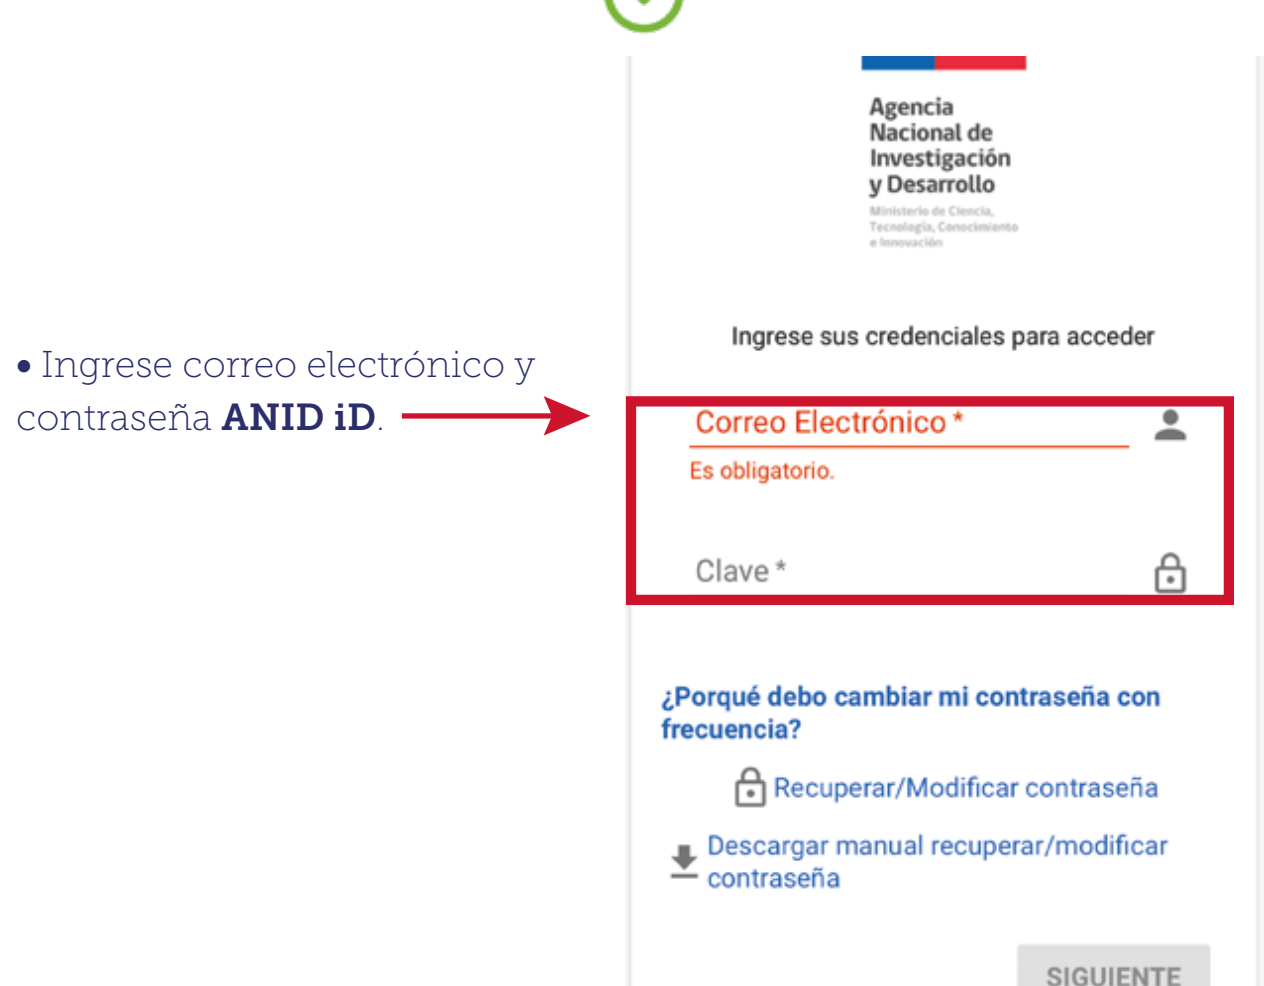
• Ingrese correo electrónico y contraseña **ANID iD**.

Agencia
Nacional de
Investigación
y Desarrollo

Ministerio de Ciencia,
Tecnología, Conocimiento
e Innovación

Ingrese sus credenciales para acceder

Correo Electrónico *

Es obligatorio.

Clave *

¿Porqué debo cambiar mi contraseña con frecuencia?

Recuperar/Modificar contraseña

Descargar manual recuperar/modificar contraseña

SIGUIENTE